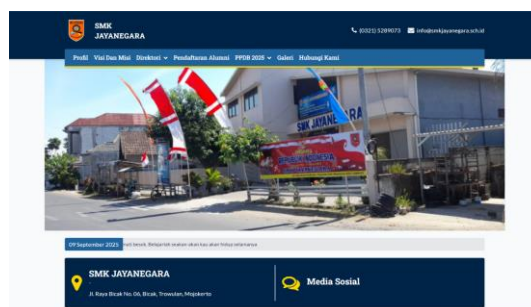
SMK JAYANEGARA

(0321) 5289073 info@smkjayanegara.sch.id

Profil Visi Dan Misi Direktori Pendaftaran Alumni PPDB 2025 Galeri Hubungi Kami

SMK JAYANE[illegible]

09 September 2025 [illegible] Belajarlah seakan akan kau akan hidup selamanya

SMK JAYANEGARA

Jl. Raya Bicak No. 06, Bicak, Trowulan, Mojokerto

Media Sosial